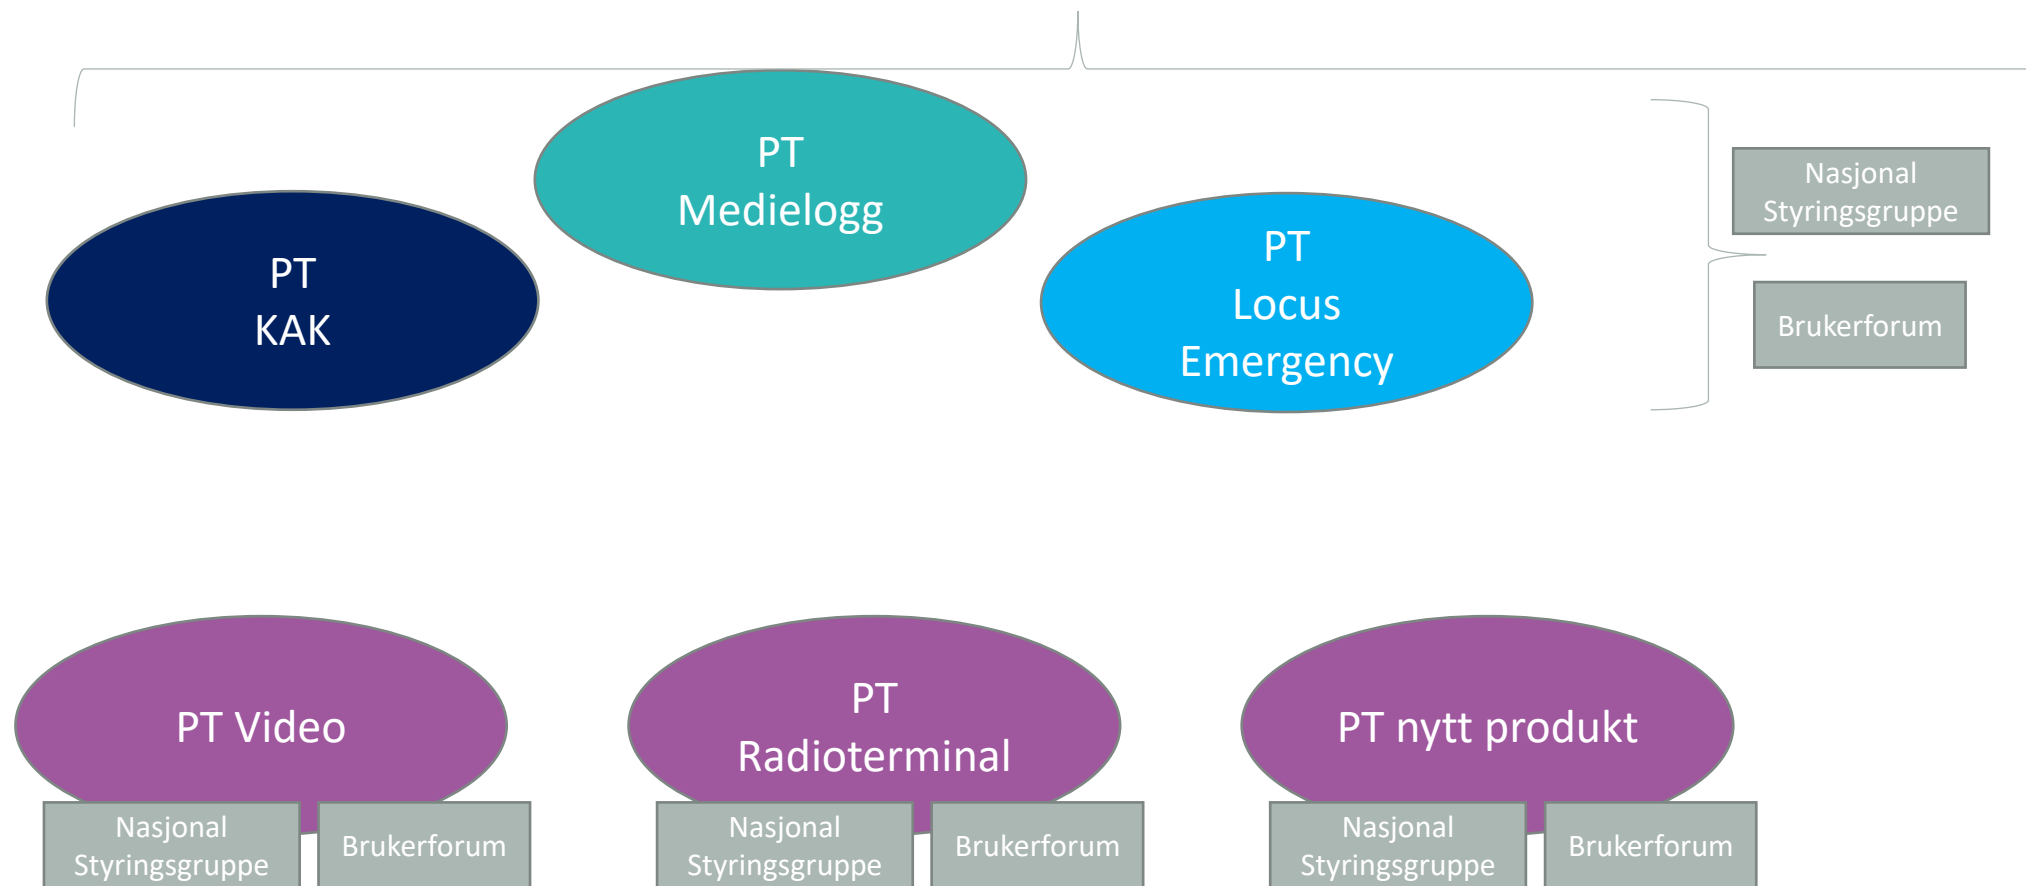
PT
Medielogg

PT
KAK

PT
Locus
Emergency

Nasjonal
Styringsgruppe

Brukerforum

PT Video

Nasjonal
Styringsgruppe

Brukerforum

PT
Radioterminal

Nasjonal
Styringsgruppe

Brukerforum

PT nytt produkt

Nasjonal
Styringsgruppe

Brukerforum